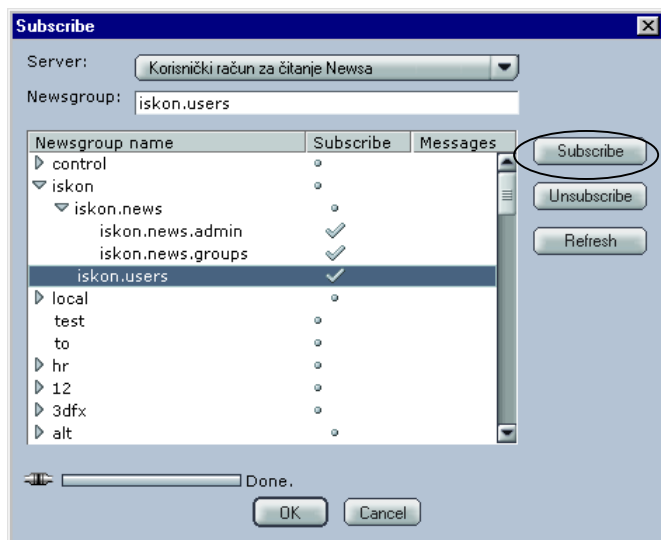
Subscribe

Server: Korisnički račun za čitanje Newsa

Newsgroup: iskon.users

| Newsgroup name | Subscribe | Messages |
|---|---|---|
| control | | |
| iskon | | |
| iskon.news | | |
| iskon.news.admin | ✓ | |
| iskon.news.groups | ✓ | |
| iskon.users | ✓ | |
| local | | |
| test | | |
| to | | |
| hr | | |
| 12 | | |
| 3dfx | | |
| alt | | |

Subscribe

Unsubscribe

Refresh

Done.

OK

Cancel